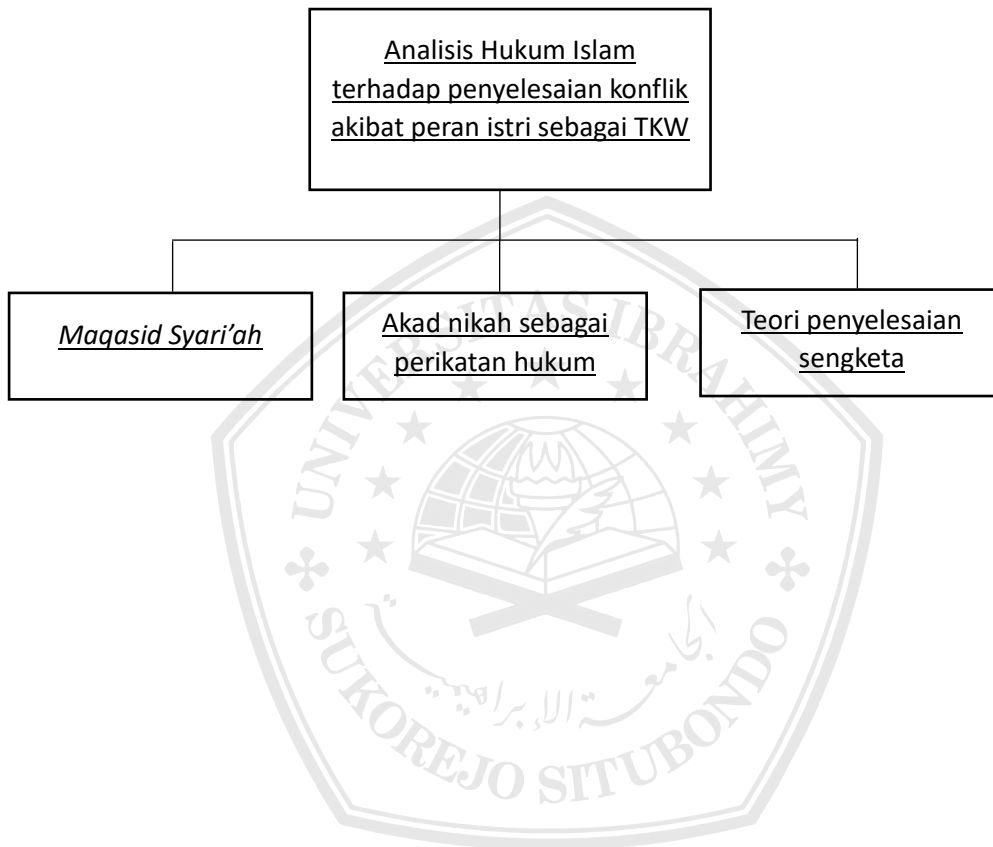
Analisis Hukum Islam terhadap penyelesaian konflik akibat peran istri sebagai TKW

*Maqasid Syari'ah*

Akad nikah sebagai perikatan hukum

Teori penyelesaian sengketa

UNIVERSITAS IBRAHIMY SUKOREJO SITUBONDO

الجامعة الإبراهيمية